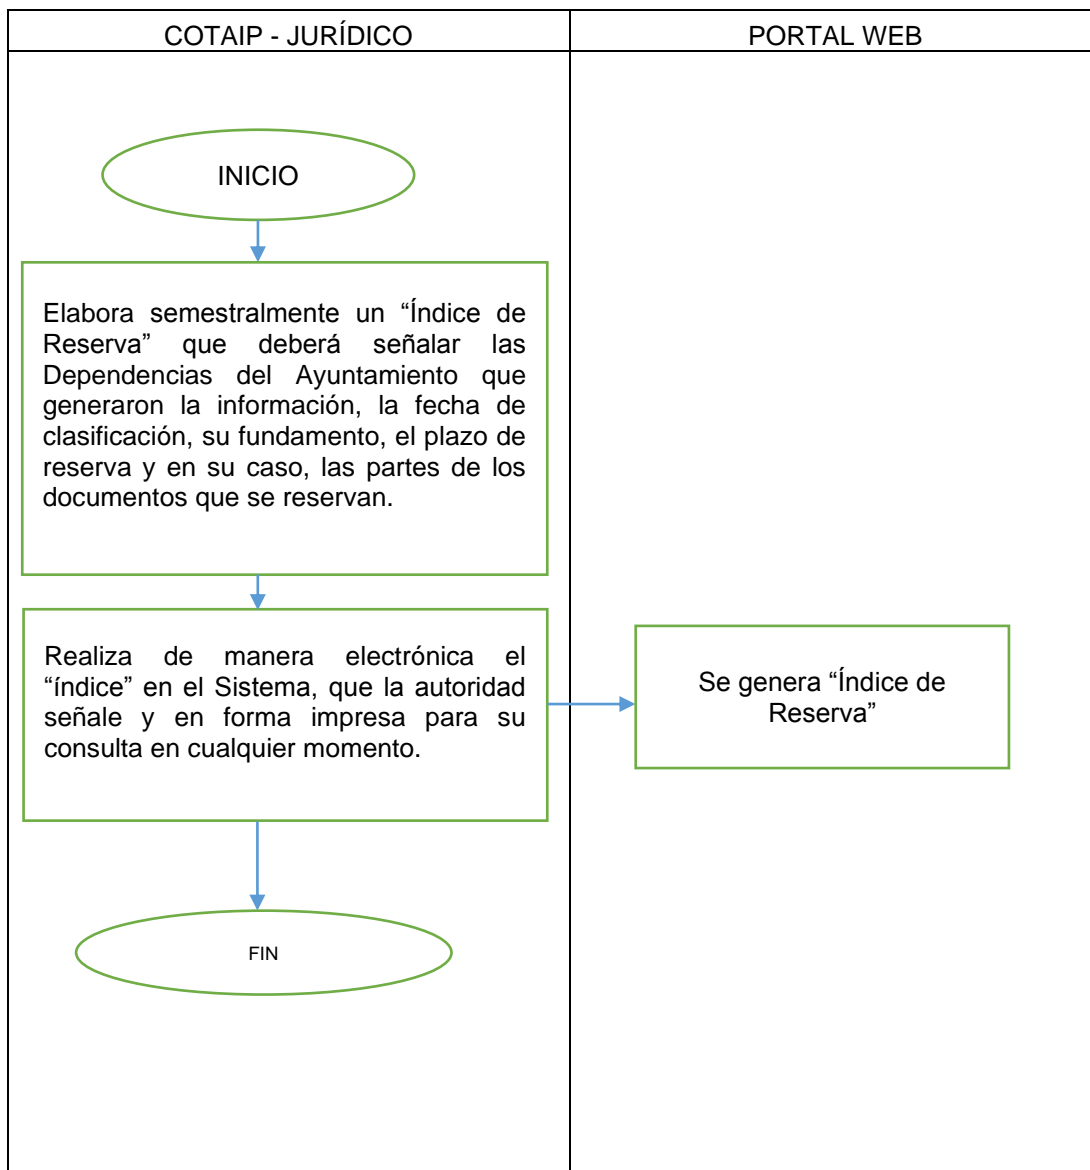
COTAIP - JURÍDICO

PORTAL WEB

INICIO

Elabora semestralmente un “Índice de Reserva” que deberá señalar las Dependencias del Ayuntamiento que generaron la información, la fecha de clasificación, su fundamento, el plazo de reserva y en su caso, las partes de los documentos que se reservan.

Realiza de manera electrónica el “índice” en el Sistema, que la autoridad señale y en forma impresa para su consulta en cualquier momento.

Se genera “Índice de Reserva”

FIN